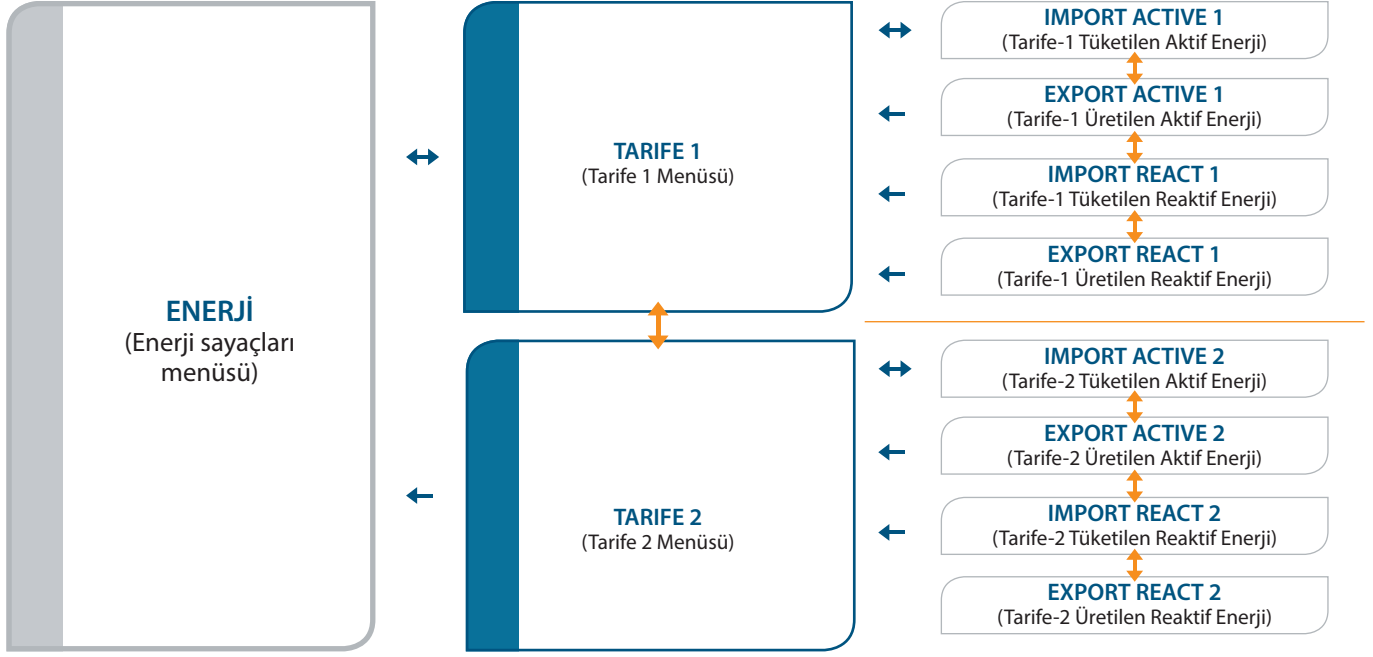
ENERJİ
(Enerji sayaçları menüsü)

TARIFE 1
(Tarife 1 Menüsü)

TARIFE 2
(Tarife 2 Menüsü)

IMPORT ACTIVE 1
(Tarife-1 Tüketilen Aktif Enerji)

EXPORT ACTIVE 1
(Tarife-1 Üretilen Aktif Enerji)

IMPORT REACT 1
(Tarife-1 Tüketilen Reaktif Enerji)

EXPORT REACT 1
(Tarife-1 Üretilen Reaktif Enerji)

IMPORT ACTIVE 2
(Tarife-2 Tüketilen Aktif Enerji)

EXPORT ACTIVE 2
(Tarife-2 Üretilen Aktif Enerji)

IMPORT REACT 2
(Tarife-2 Tüketilen Reaktif Enerji)

EXPORT REACT 2
(Tarife-2 Üretilen Reaktif Enerji)